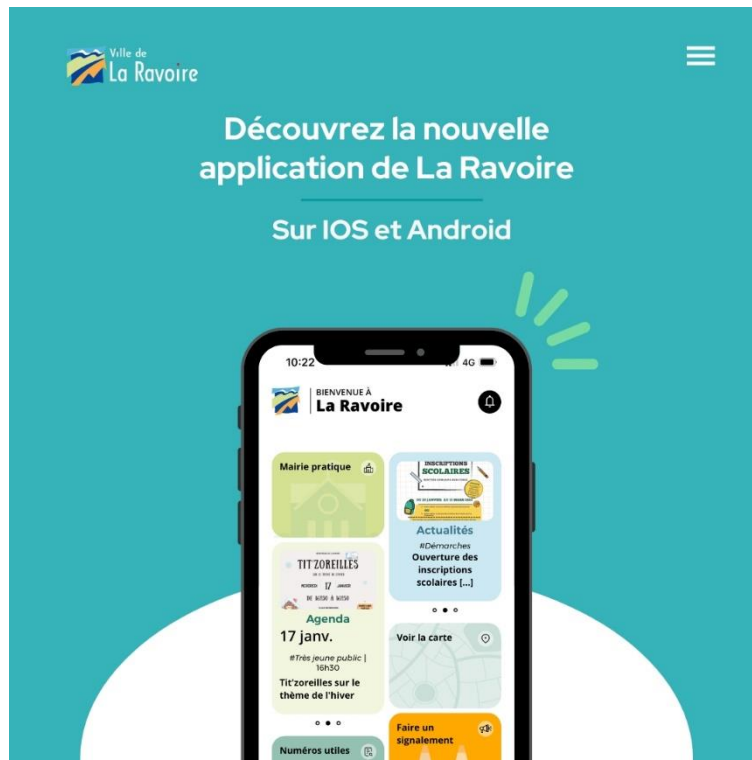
Ville de
La Ravoire

Découvrez la nouvelle application de La Ravoire

Sur IOS et Android

10:22

4G

BIENVENUE À
La Ravoire

Mairie pratique

INSCRIPTIONS SCOLAIRES

Actualités
#Démarches
Ouverture des inscriptions scolaires [...]

TIT'ZOREILLES
17
Agenda
17 janv.
#Très jeune public | 16h30
Tit'zoreilles sur le thème de l'hiver

Voir la carte

Faire un signalement

Numéros utiles